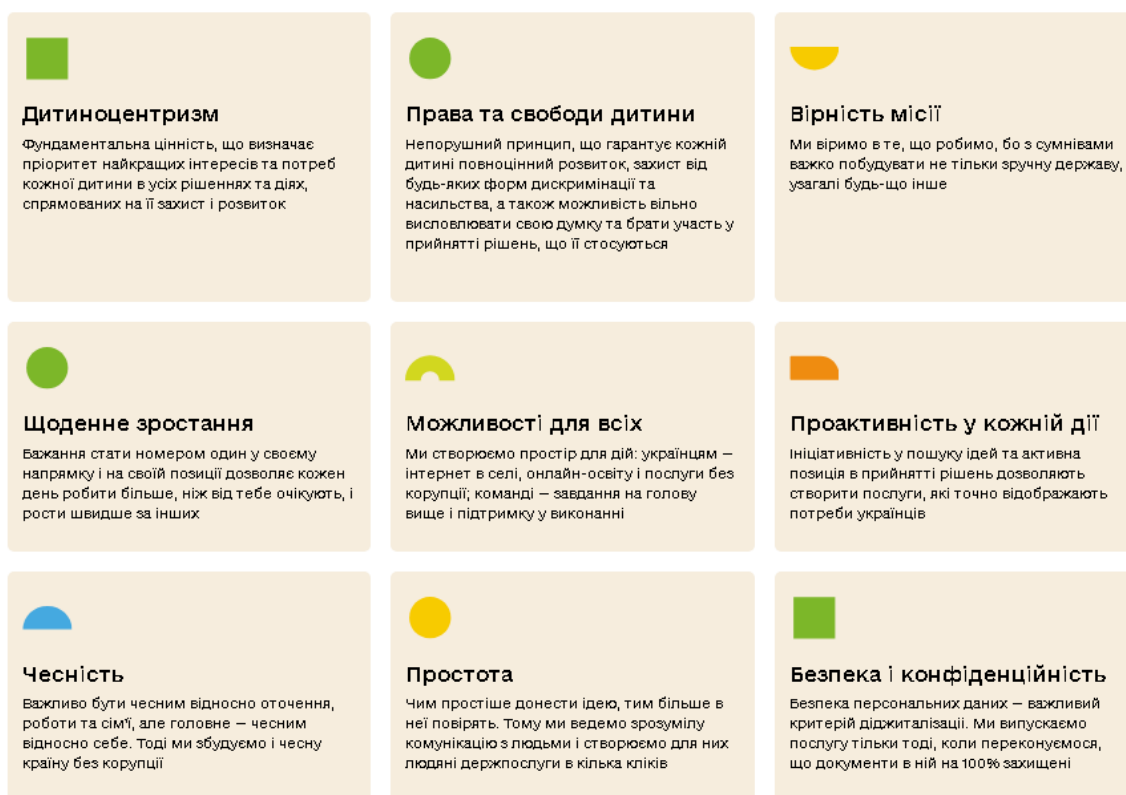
Дитиноцентризм

Фундаментальна цінність, що визначає пріоритет найкращих інтересів та потреб кожної дитини в усіх рішеннях та діях, спрямованих на її захист і розвиток

Права та свободи дитини

Непорушний принцип, що гарантує кожній дитині повноцінний розвиток, захист від будь-яких форм дискримінації та насильства, а також можливість вільно висловлювати свою думку та брати участь у прийнятті рішень, що її стосуються

Вірність місії

Ми віримо в те, що робимо, бо з сумнівами важко побудувати не тільки зручну державу, узагалі будь-що інше

Щоденне зростання

Бажання стати номером один у своєму напрямку і на своїй позиції дозволяє кожен день робити більше, ніж від тебе очікують, і рости швидше за інших

Можливості для всіх

Ми створюємо простір для дій: українцям — інтернет в селі, онлайн-освіту і послуги без корупції; команді — завдання на голову вище і підтримку у виконанні

Проактивність у кожній дії

Ініціативність у пошуку ідей та активна позиція в прийнятті рішень дозволяють створити послуги, які точно відображають потреби українців

Чесність

Важливо бути чесним відносно оточення, роботи та сім'ї, але головне — чесним відносно себе. Тоді ми збудуємо і чесну країну без корупції

Простота

Чим простіше донести ідею, тим більше в неї повірять. Тому ми ведемо зрозумілу комунікацію з людьми і створюємо для них людяні держпослуги в кілька кліків

Безпека і конфіденційність

Безпека персональних даних — важливий критерій діджиталізації. Ми випускаємо послугу тільки тоді, коли переконуємося, що документи в ній на 100% захищені